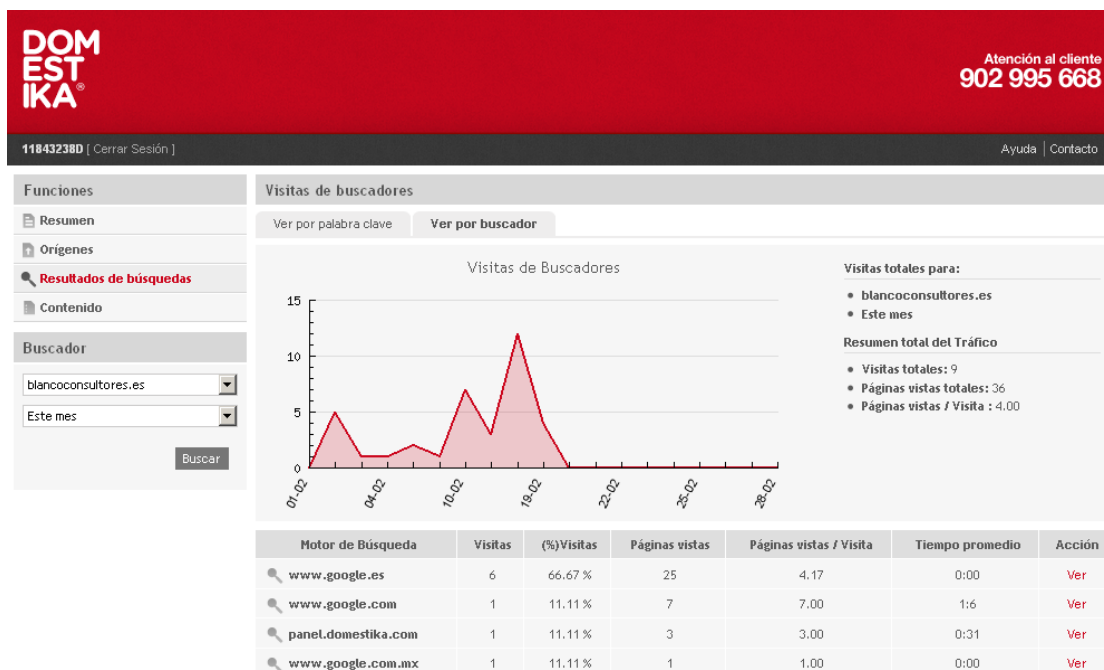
DOM
EST
IKA®

Atención al cliente
902 995 668

11843238D [ Cerrar Sesión ]

Ayuda | Contacto

Funciones

Resumen

Orígenes

Resultados de búsquedas

Contenido

Buscador

blancoconsultores.es

Este mes

Buscar

Visitas de buscadores

Ver por palabra clave

Ver por buscador

Visitas de Buscadores

15

10

5

0

01-02

04-02

10-02

19-02

22-02

25-02

28-02

Visitas totales para:

• blancoconsultores.es
• Este mes

Resumen total del Tráfico

• Visitas totales: 9
• Páginas vistas totales: 36
• Páginas vistas / Visita : 4.00

| Motor de Búsqueda | Visitas | (%)Visitas | Páginas vistas | Páginas vistas / Visita | Tiempo promedio | Acción |
|---|---|---|---|---|---|---|
| www.google.es | 6 | 66.67 % | 25 | 4.17 | 0:00 | Ver |
| www.google.com | 1 | 11.11 % | 7 | 7.00 | 1:6 | Ver |
| panel.domestika.com | 1 | 11.11 % | 3 | 3.00 | 0:31 | Ver |
| www.google.com.mx | 1 | 11.11 % | 1 | 1.00 | 0:00 | Ver |